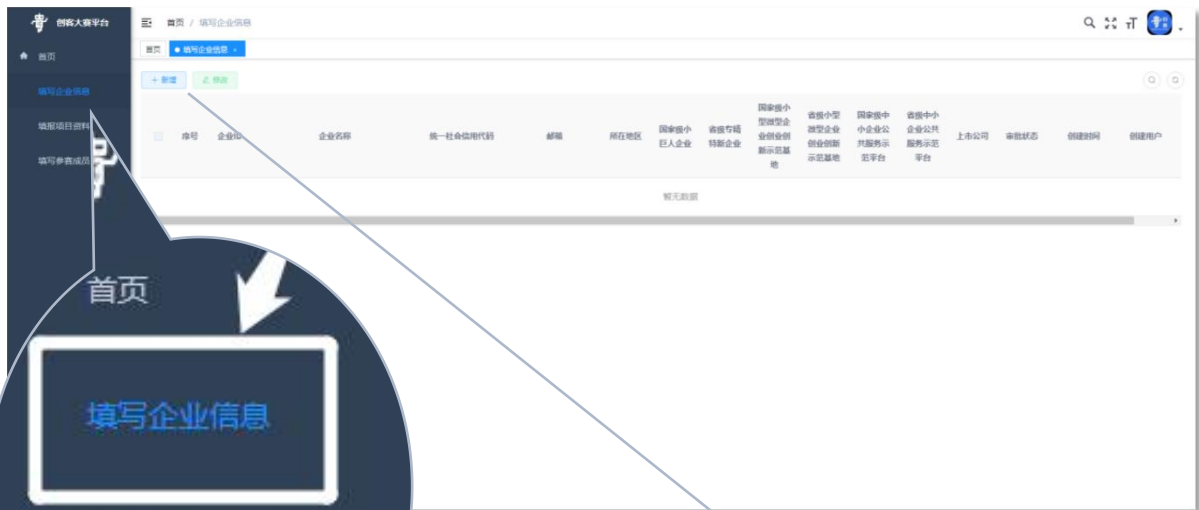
创客大赛平台

首页
填写企业信息
填报项目资料
填写参赛成员

首页 / 填写企业信息

首页 ● 填写企业信息 ×

+ 新增 修改

| | 序号 | 企业ID | 企业名称 | 统一社会信用代码 | 邮箱 | 所在地区 | 国家级小巨人企业 | 省级专精特新企业 | 国家级小型微型企业创业创新示范基地 | 省级小型微型企业创业创新示范基地 | 国家级中小企业公共服务示范平台 | 省级中小企业公共服务示范平台 | 上市公司 | 审批状态 | 创建时间 | 创建用户 |
|---|---|---|---|---|---|---|---|---|---|---|---|---|---|---|---|---|

暂无数据

首页
填写企业信息